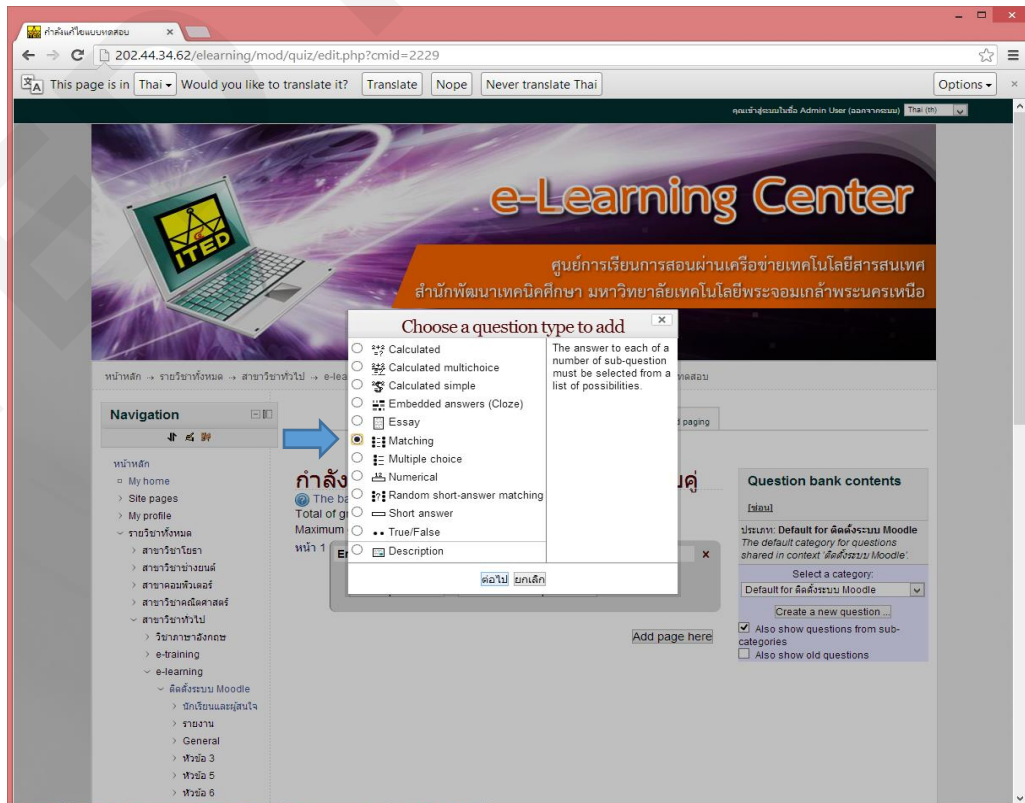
กำลังแก้ไขแบบทดสอบ ×

202.44.34.62/elearning/mod/quiz/edit.php?cmid=2229

This page is in Thai Would you like to translate it? Translate Nope Never translate Thai Options

คุณเข้าสู่ระบบในชื่อ Admin User (ออกจากระบบ) Thai (th)

ITED

e-Learning Center

ศูนย์การเรียนการสอนผ่านเครือข่ายเทคโนโลยีสารสนเทศ
สำนักพัฒนาเทคนิคศึกษา มหาวิทยาลัยเทคโนโลยีพระจอมเกล้าพระนครเหนือ

หน้าหลัก → รายวิชาทั้งหมด → สาขาวิชาทั่วไป → e-lea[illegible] ทดสอบ

Navigation

หน้าหลัก
My home
Site pages
My profile
รายวิชาทั้งหมด
สาขาวิชาโยธา
สาขาวิชาช่างยนต์
สาขาวิชาคอมพิวเตอร์
สาขาวิชาคณิตศาสตร์
สาขาวิชาทั่วไป
วิชาภาษาอังกฤษ
e-training
e-learning
ติดตั้งระบบ Moodle
นักเรียนและผู้สนใจ
รายงาน
General
หัวข้อ 3
หัวข้อ 5
หัวข้อ 6

กำลัง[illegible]คู่
The ba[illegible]
Total of g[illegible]
Maximum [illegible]
หน้า 1

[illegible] paging

Add page here

Choose a question type to add

Calculated
Calculated multichoice
Calculated simple
Embedded answers (Cloze)
Essay
Matching
Multiple choice
Numerical
Random short-answer matching
Short answer
True/False
Description

The answer to each of a number of sub-question must be selected from a list of possibilities.

ต่อไป ยกเลิก

Question bank contents

[ซ่อน]

ประเภท: Default for ติดตั้งระบบ Moodle
The default category for questions shared in context 'ติดตั้งระบบ Moodle'.

Select a category:
Default for ติดตั้งระบบ Moodle

Create a new question ...

Also show questions from sub-categories
Also show old questions